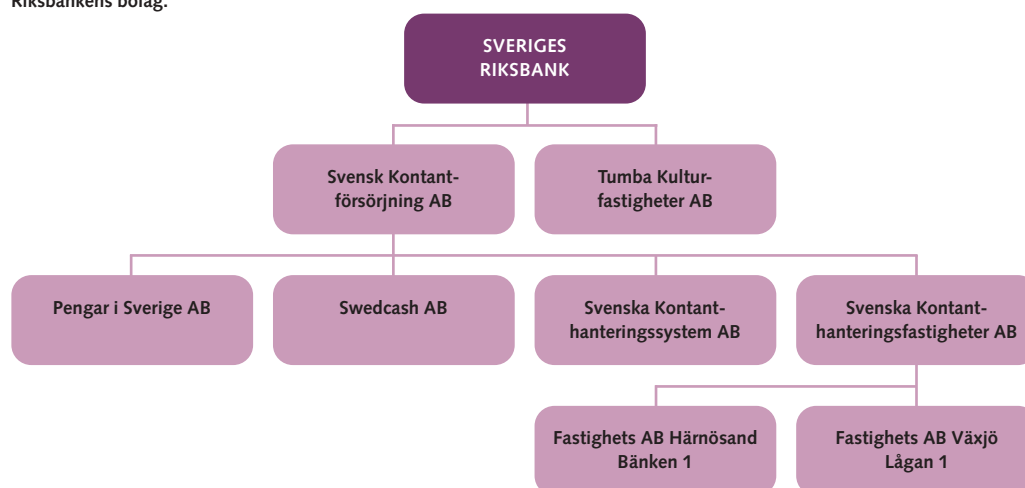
Riksbankens bolag.

SVERIGES RIKSBANK

Svensk Kontantförsörjning AB

Tumba Kulturfastigheter AB

Pengar i Sverige AB

Swedcash AB

Svenska Kontanthanteringssystem AB

Svenska Kontanthanteringsfastigheter AB

Fastighets AB Härnösand Bänken 1

Fastighets AB Växjö Lågan 1